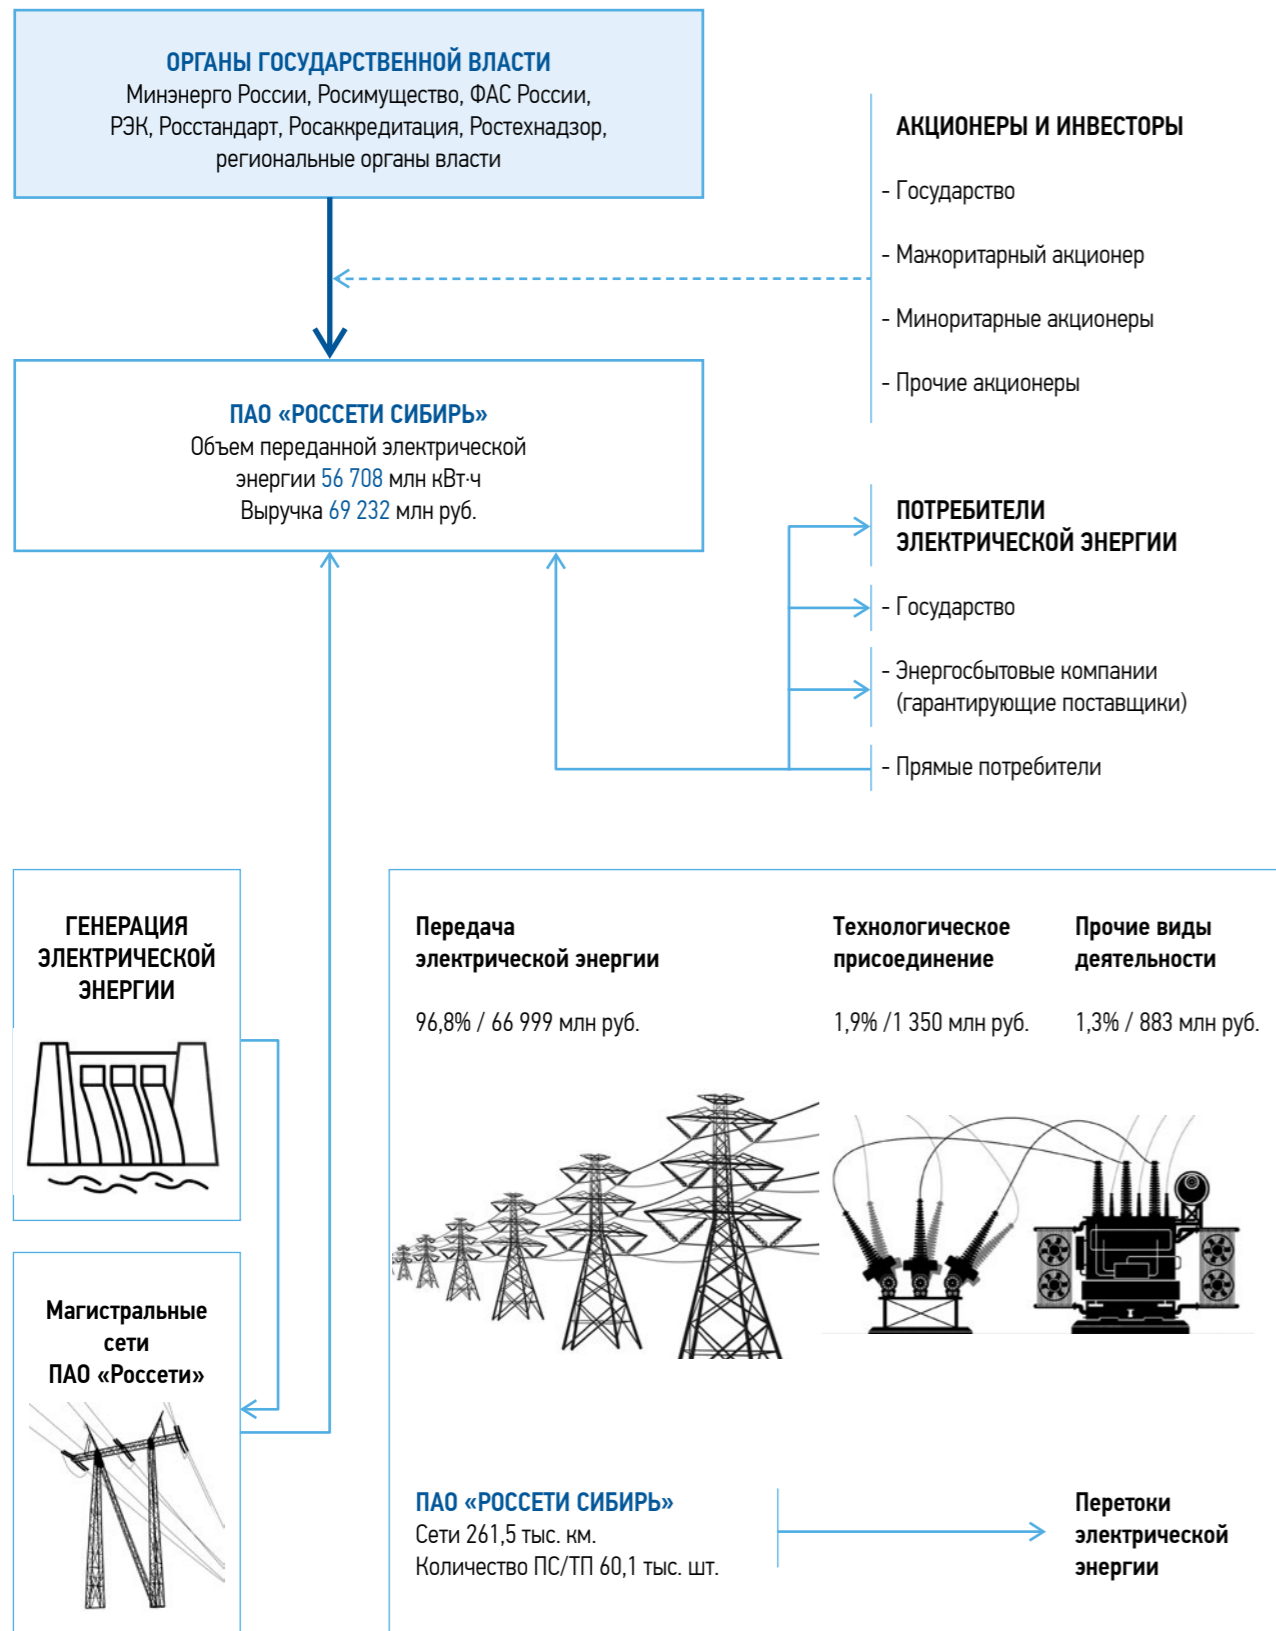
ОРГАНЫ ГОСУДАРСТВЕННОЙ ВЛАСТИ
Минэнерго России, Росимущество, ФАС России, РЭК, Росстандарт, Росаккредитация, Ростехнадзор, региональные органы власти

АКЦИОНЕРЫ И ИНВЕСТОРЫ

- Государство

- Мажоритарный акционер

- Миноритарные акционеры

- Прочие акционеры

ПАО «РОССЕТИ СИБИРЬ»
Объем переданной электрической энергии 56 708 млн кВт·ч
Выручка 69 232 млн руб.

ПОТРЕБИТЕЛИ ЭЛЕКТРИЧЕСКОЙ ЭНЕРГИИ

- Государство

- Энергосбытовые компании (гарантирующие поставщики)

- Прямые потребители

ГЕНЕРАЦИЯ ЭЛЕКТРИЧЕСКОЙ ЭНЕРГИИ

Магистральные сети ПАО «Россети»

Передача электрической энергии

96,8% / 66 999 млн руб.

Технологическое присоединение

1,9% /1 350 млн руб.

Прочие виды деятельности

1,3% / 883 млн руб.

ПАО «РОССЕТИ СИБИРЬ»
Сети 261,5 тыс. км.
Количество ПС/ТП 60,1 тыс. шт.

Перетоки электрической энергии